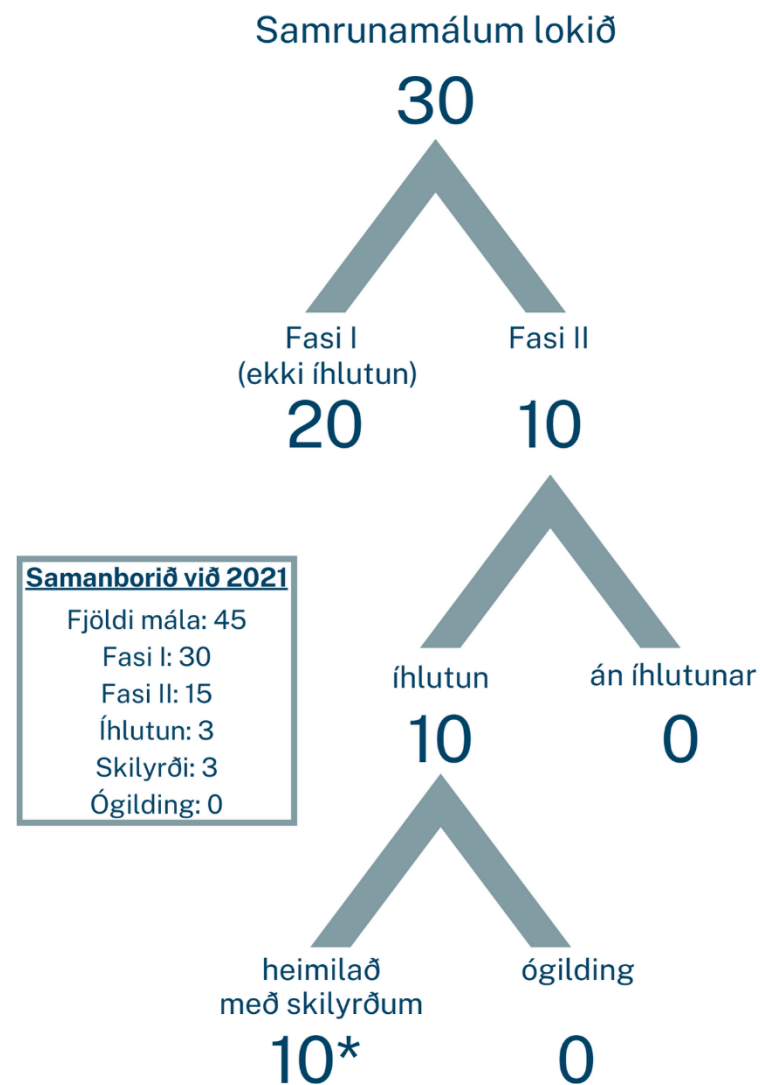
Samrunamálum lokið

30

Fasi I
(ekki íhlutun)

20

Fasi II

10

Samanborið við 2021
Fjöldi mála: 45
Fasi I: 30
Fasi II: 15
Íhlutun: 3
Skilyrði: 3
Ógilding: 0

íhlutun

10

án íhlutunar

0

heimilað
með skilyrðum

10*

ógilding

0